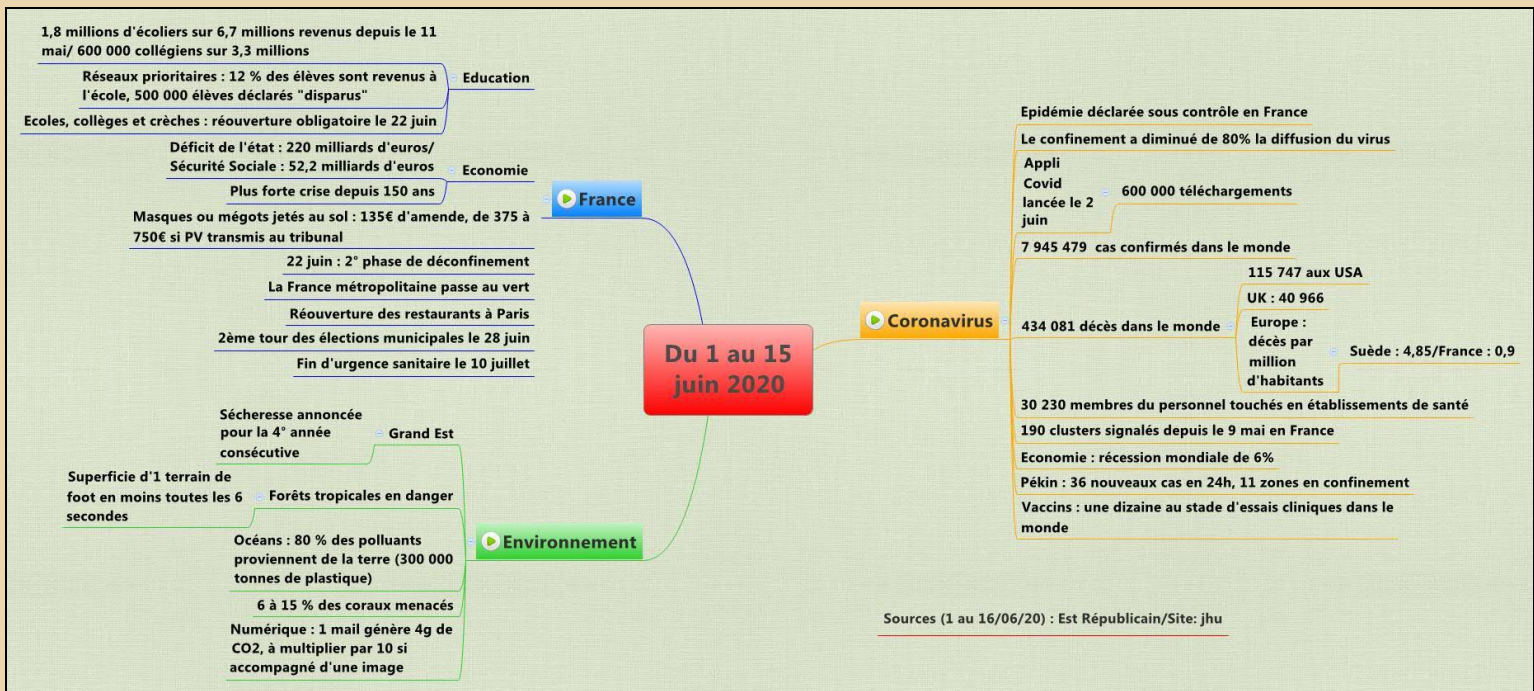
Du 1 au 15 juin 2020

France

Education

1,8 millions d'écoliers sur 6,7 millions revenus depuis le 11 mai/ 600 000 collégiens sur 3,3 millions

Réseaux prioritaires : 12 % des élèves sont revenus à l'école, 500 000 élèves déclarés "disparus"

Ecoles, collèges et crèches : réouverture obligatoire le 22 juin

Economie

Déficit de l'état : 220 milliards d'euros/ Sécurité Sociale : 52,2 milliards d'euros

Plus forte crise depuis 150 ans

Masques ou mégots jetés au sol : 135€ d'amende, de 375 à 750€ si PV transmis au tribunal

22 juin : 2° phase de déconfinement

La France métropolitaine passe au vert

Réouverture des restaurants à Paris

2ème tour des élections municipales le 28 juin

Fin d'urgence sanitaire le 10 juillet

Environnement

Grand Est

Sécheresse annoncée pour la 4° année consécutive

Forêts tropicales en danger

Superficie d'1 terrain de foot en moins toutes les 6 secondes

Océans : 80 % des polluants proviennent de la terre (300 000 tonnes de plastique)

6 à 15 % des coraux menacés

Numérique : 1 mail génère 4g de CO2, à multiplier par 10 si accompagné d'une image

Coronavirus

Epidémie déclarée sous contrôle en France

Le confinement a diminué de 80% la diffusion du virus

Appli Covid lancée le 2 juin

600 000 téléchargements

7 945 479 cas confirmés dans le monde

434 081 décès dans le monde

115 747 aux USA

UK : 40 966

Europe : décès par million d'habitants

Suède : 4,85/France : 0,9

30 230 membres du personnel touchés en établissements de santé

190 clusters signalés depuis le 9 mai en France

Economie : récession mondiale de 6%

Pékin : 36 nouveaux cas en 24h, 11 zones en confinement

Vaccins : une dizaine au stade d'essais cliniques dans le monde

Sources (1 au 16/06/20) : Est Républicain/Site: jhu